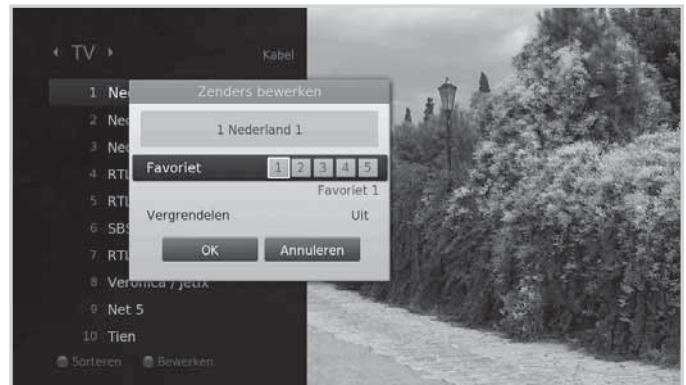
TV

Kabel

1 Ned
2 Ned
3 Ned
4 RTL
5 RTL
6 SBS
7 RTL
8 Veronica / Jetix
9 Net 5
10 Tien

Sorteren
Bewerken

Zenders bewerken

1 Nederland 1

Favoriet
1 2 3 4 5
Favoriet 1

Vergrendelen
Uit

OK
Annuleren